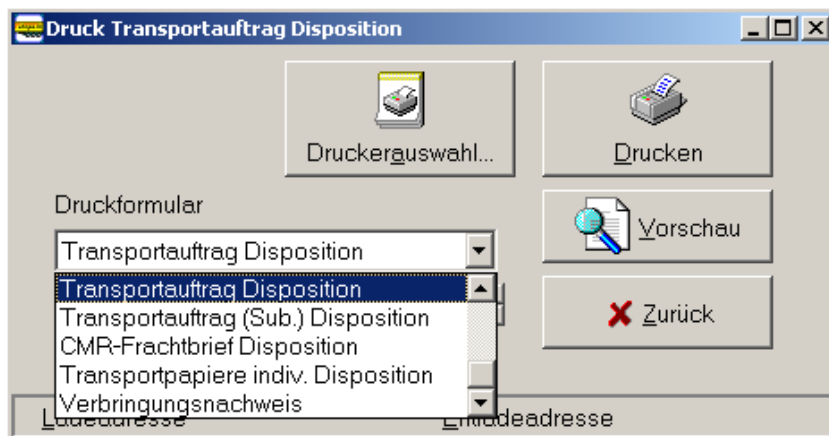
Druck Transportauftrag Disposition

Druckerauswahl...

Drucken

Druckformular

Transportauftrag Disposition

Vorschau

Transportauftrag Disposition
Transportauftrag (Sub.) Disposition
CMR-Frachtbrief Disposition
Transportpapiere indiv. Disposition
Verbringungsnachweis

Zurück

Ladeadresse

Entladeadresse